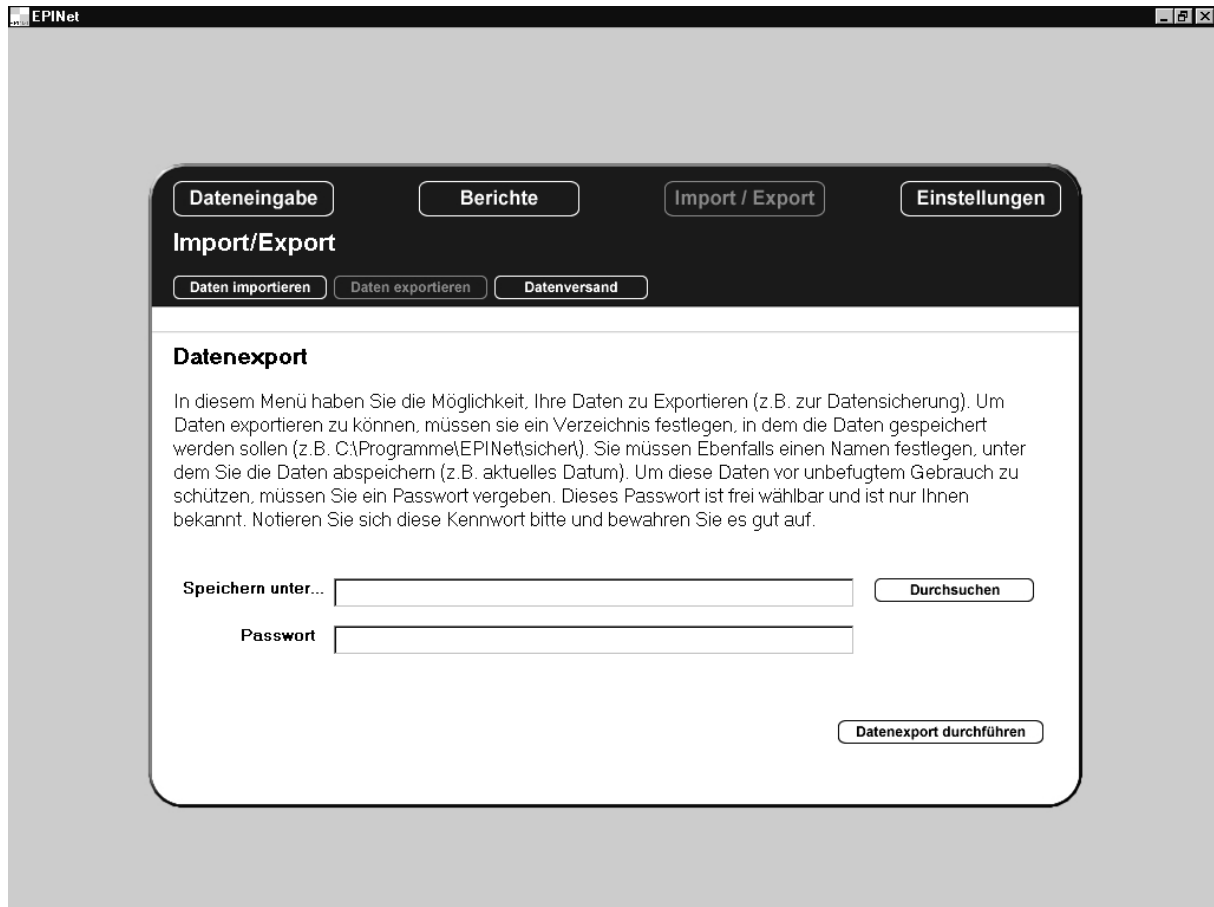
EPINet

Dateneingabe

Berichte

Import / Export

Einstellungen

Import/Export

Daten importieren

Daten exportieren

Datenversand

Datenexport

In diesem Menü haben Sie die Möglichkeit, Ihre Daten zu Exportieren (z.B. zur Datensicherung). Um Daten exportieren zu können, müssen sie ein Verzeichnis festlegen, in dem die Daten gespeichert werden sollen (z.B. C:\Programme\EPINet\sicher\). Sie müssen Ebenfalls einen Namen festlegen, unter dem Sie die Daten abspeichern (z.B. aktuelles Datum). Um diese Daten vor unbefugtem Gebrauch zu schützen, müssen Sie ein Passwort vergeben. Dieses Passwort ist frei wählbar und ist nur Ihnen bekannt. Notieren Sie sich diese Kennwort bitte und bewahren Sie es gut auf.

Speichern unter...

Durchsuchen

Passwort

Datenexport durchführen